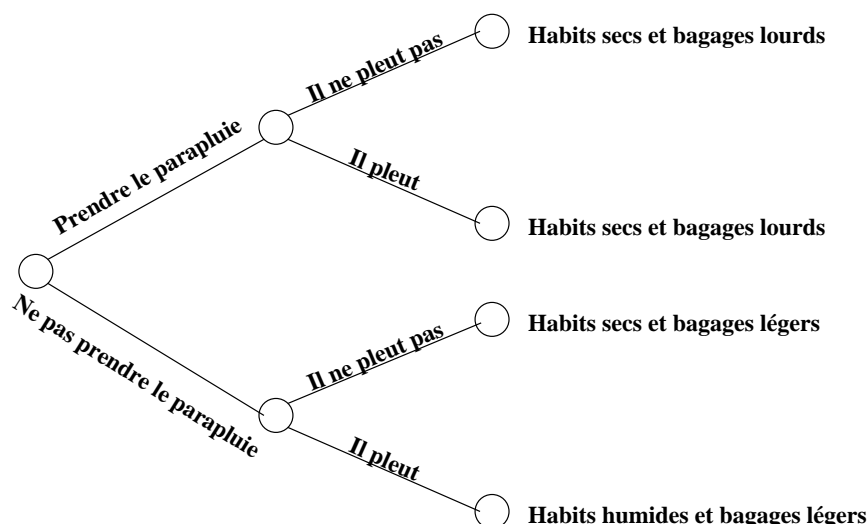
Prendre le parapluie

Il ne pleut pas

Habits secs et bagages lourds

Il pleut

Habits secs et bagages lourds

Ne pas prendre le parapluie

Il ne pleut pas

Habits secs et bagages légers

Il pleut

Habits humides et bagages légers